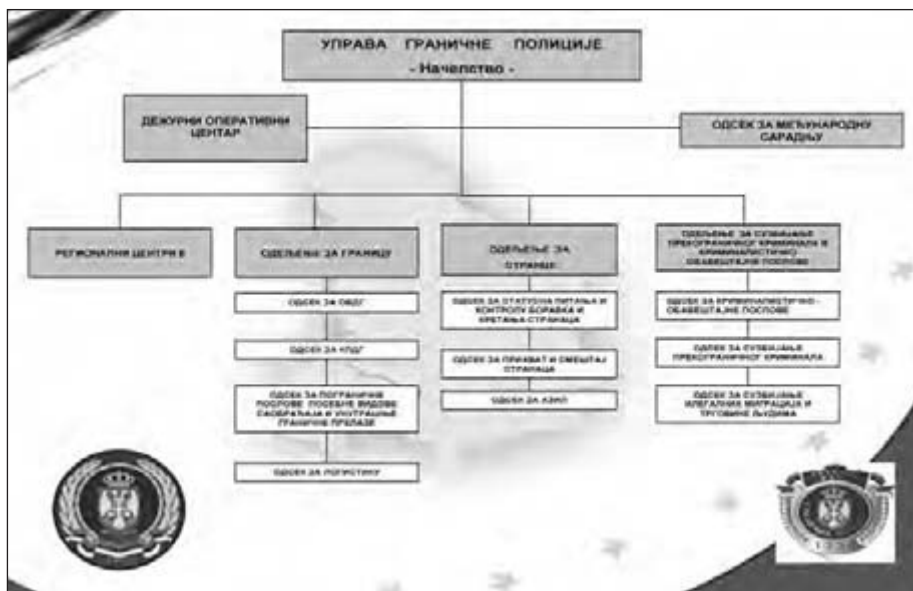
УПРАВА ГРАНИЧНЕ ПОЛИЦИЈЕ
- Начелство -

ДЕЖУРНИ ОПЕРАТИВНИ ЦЕНТАР

ОДСЕК ЗА МЕЂУНАРОДНУ САРАДЊУ

РЕГИОНАЛНИ ЦЕНТРИ 8

ОДЕЉЕЊЕ ЗА ГРАНИЦУ

ОДСЕК ЗА ОБДГ

ОДСЕК ЗА КПДГ

ОДСЕК ЗА ПОГРАНИЧНЕ ПОСЛОВЕ, ПОСЕБНЕ ВИДОВЕ САОБРАЋАЈА И УНУТРАШЊЕ ГРАНИЧНЕ ПРЕЛАЗЕ

ОДСЕК ЗА ЛОГИСТИКУ

ОДЕЉЕЊЕ ЗА СТРАНЦЕ

ОДСЕК ЗА СТАТУСНА ПИТАЊА И КОНТРОЛУ БОРАВКА И КРЕТАЊА СТРАНАЦА

ОДСЕК ЗА ПРИХВАТ И СМЕШТАЈ СТРАНАЦА

ОДСЕК ЗА АЗИЛ

ОДЕЉЕЊЕ ЗА СУЗБИЈАЊЕ ПРЕКОГРАНИЧНОГ КРИМИНАЛА И КРИМИНАЛИСТИЧКО ОБАВЕШТАЈНЕ ПОСЛОВЕ

ОДСЕК ЗА КРИМИНАЛИСТИЧКО - ОБАВЕШТАЈНЕ ПОСЛОВЕ

ОДСЕК ЗА СУЗБИЈАЊЕ ПРЕКОГРАНИЧНОГ КРИМИНАЛА

ОДСЕК ЗА СУЗБИЈАЊЕ ИЛЕГАЛНИХ МИГРАЦИЈА И ТРГОВИНЕ ЉУДИМА